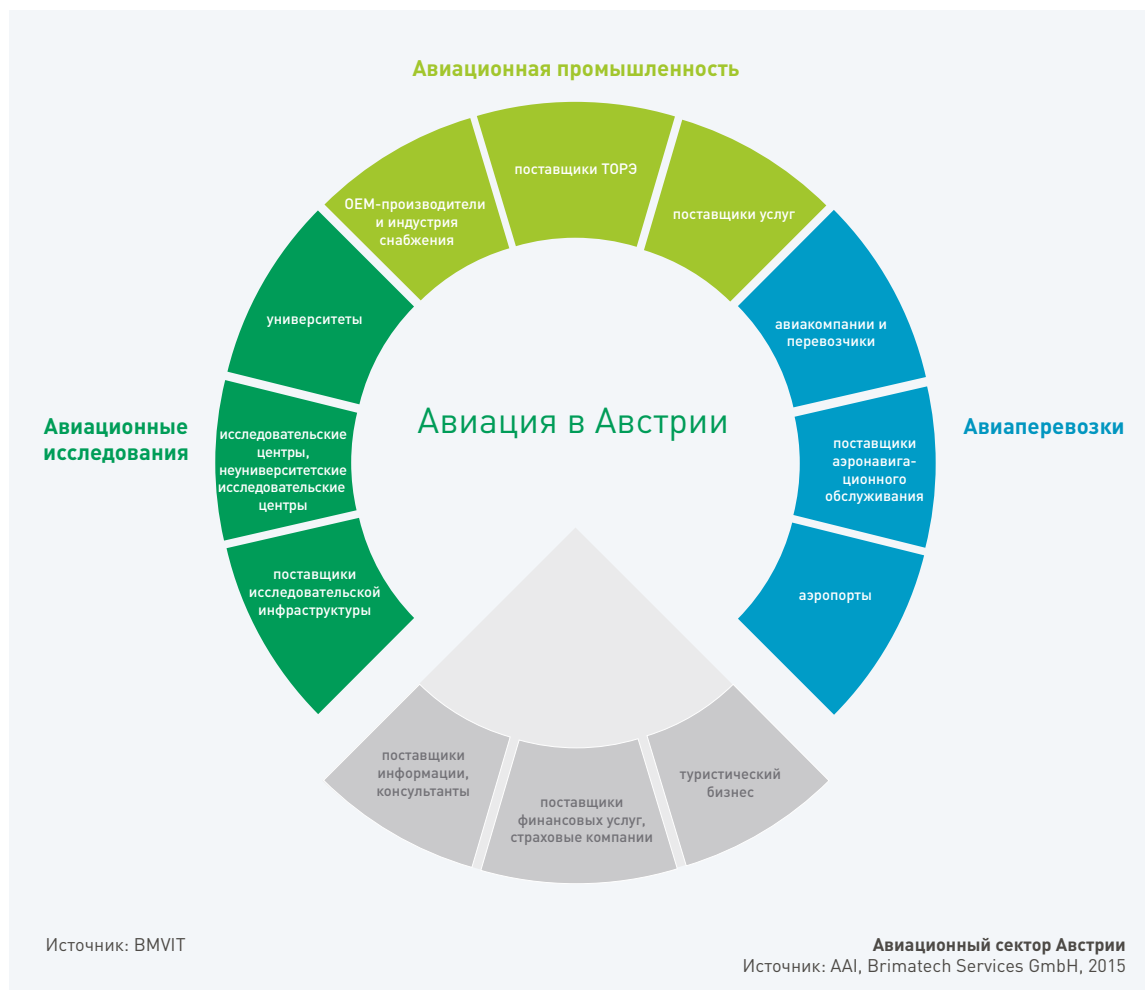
Авиационная промышленность

OEM-производители и индустрия снабжения

поставщики ТОРЭ

поставщики услуг

Авиационные исследования

университеты

исследовательские центры, неуниверситетские исследовательские центры

поставщики исследовательской инфраструктуры

Авиация в Австрии

Авиаперевозки

авиакомпании и перевозчики

поставщики аэронавигационного обслуживания

аэропорты

поставщики информации, консультанты

поставщики финансовых услуг, страховые компании

туристический бизнес

Источник: BMVIT

Авиационный сектор Австрии
Источник: AAI, Brimatech Services GmbH, 2015